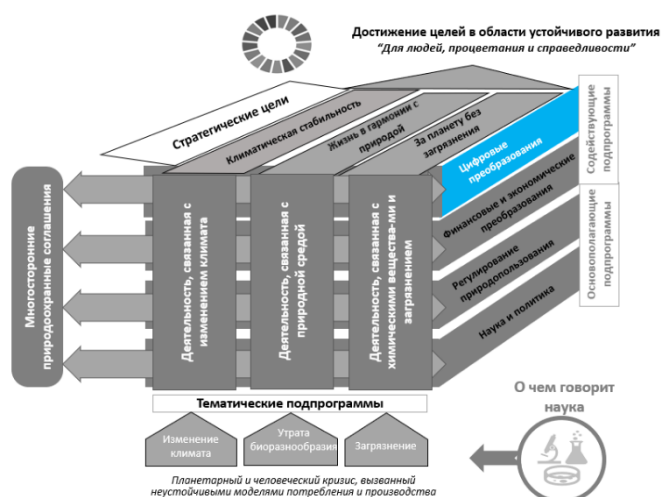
Достижение целей в области устойчивого развития
"Для людей, процветания и справедливости"

Стратегические цели
Климатическая стабильность
Жизнь в гармонии с природой
За планету без загрязнения

Цифровые преобразования
Финансовые и экономические преобразования
Регулирование природопользования
Наука и политика

Содействующие подпрограммы
Основополагающие подпрограммы

Многосторонние природоохранные соглашения

Деятельность, связанная с изменением климата
Деятельность, связанная с природной средой
Деятельность, связанная с химическими вещества-ми и загрязнением

Тематические подпрограммы

Изменение климата
Утрата биоразнообразия
Загрязнение

О чем говорит наука

Планетарный и человеческий кризис, вызванный неустойчивыми моделями потребления и производства